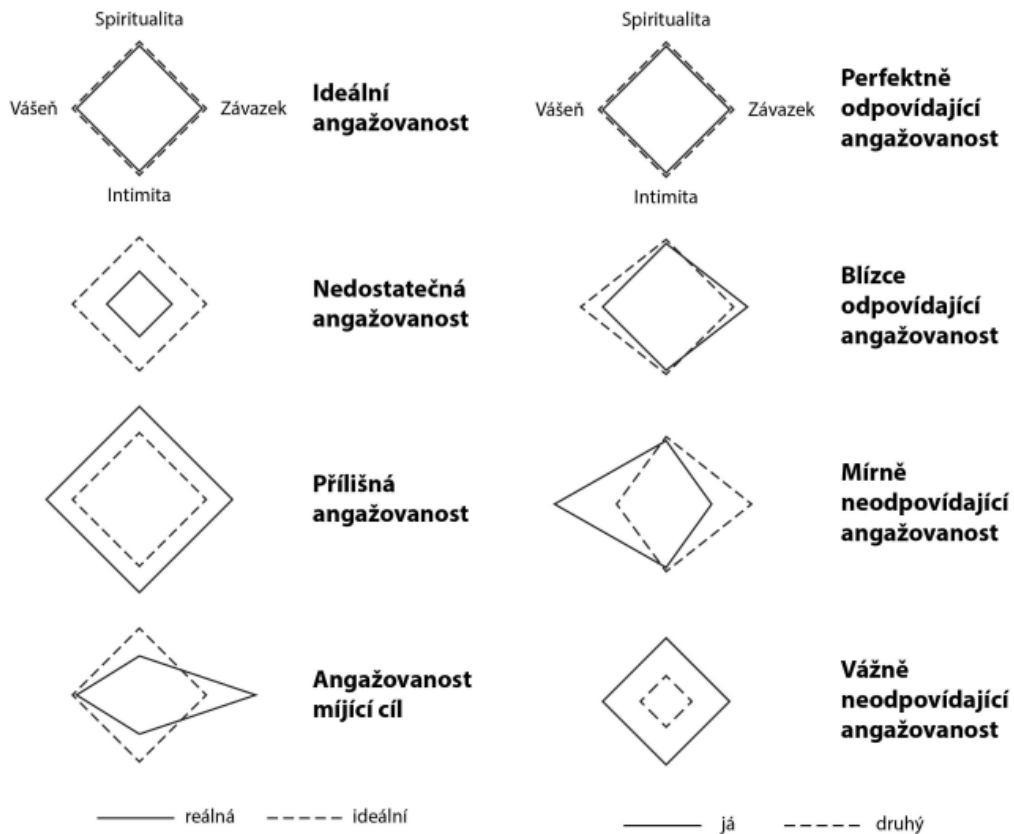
Spiritualita

Vášeň

Závazek

Intimita

Ideální angažovanost

Nedostatečná angažovanost

Přílišná angažovanost

Angažovanost míjící cíl

reálná

ideální

Spiritualita

Vášeň

Závazek

Intimita

Perfektně odpovídající angažovanost

Blízce odpovídající angažovanost

Mírně neodpovídající angažovanost

Vážně neodpovídající angažovanost

já

druhý